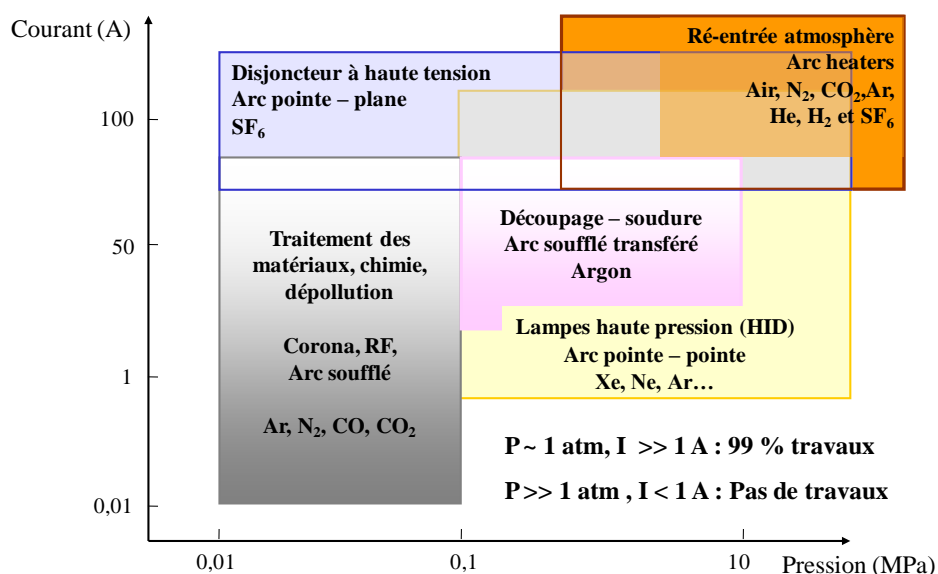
Courant (A)

100

50

1

0,01

0,01

0,1

10

Pression (MPa)

Ré-entrée atmosphère
Arc heaters
Air, $N_2$, $CO_2$,Ar,
He, $H_2$ et $SF_6$

Disjoncteur à haute tension
Arc pointe – plane
$SF_6$

Traitement des matériaux, chimie, dépollution

Corona, RF,
Arc soufflé

Ar, $N_2$, CO, $CO_2$

Découpage – soudure
Arc soufflé transféré
Argon

Lampes haute pression (HID)
Arc pointe – pointe
Xe, Ne, Ar…

P ~ 1 atm, I >> 1 A : 99 % travaux

P >> 1 atm , I < 1 A : Pas de travaux